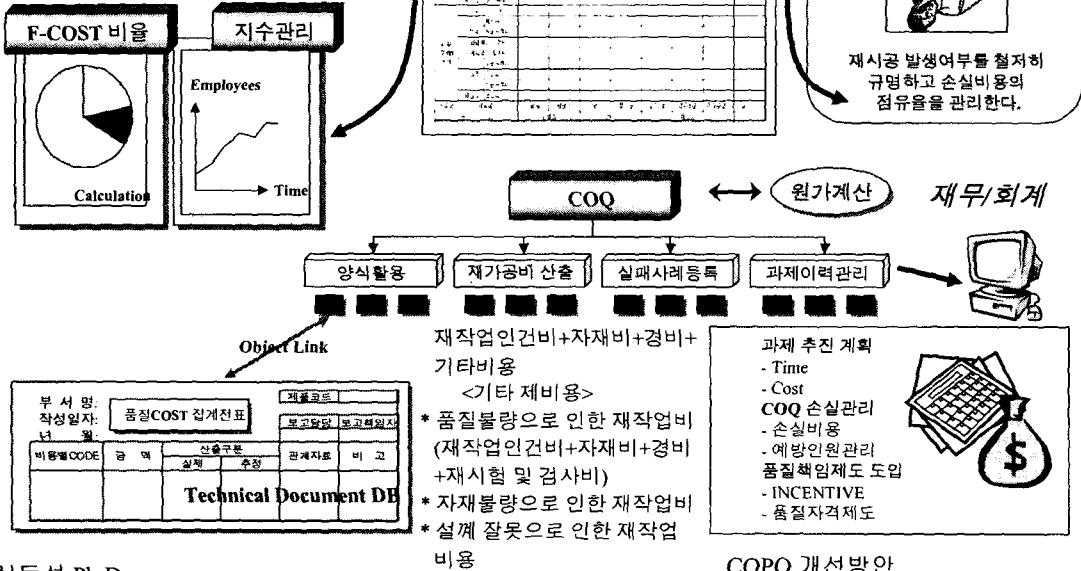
F-COST 비율

지수관리

Employees

Calculation

Time

재시공 발생여부를 철저히 규명하고 손실비용의 점유율을 관리한다.

COQ

원가계산

재무/회계

양식활용

재가공비 산출

실패사례등록

과제이력관리

Object Link

재작업인건비+자재비+경비+기타비용

<기타 제비용>

* 품질불량으로 인한 재작업비 (재작업인건비+자재비+경비+재시험 및 검사비)

* 자재불량으로 인한 재작업비

* 설계 잘못으로 인한 재작업 비용

과제 추진 계획

- Time

- Cost

COQ 손실관리

- 손실비용

- 예방인원관리

품질책임제도 도입

- INCENTIVE

- 품질자격제도

부 서 명:

작성일자:

년 월:

품질COST 집계전표

제품코드

보고담당

보고책임자

비용별CODE

금 액

산출구분

실체

추정

관계자료

비 고

Technical Document DB

COPQ 개선방안

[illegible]